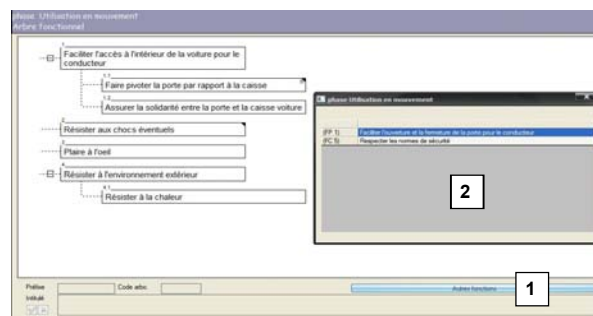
phase Utilisation en mouvement
Arbre fonctionnel

1
Faciliter l'accès à l'intérieur de la voiture pour le conducteur

1.1
Faire pivoter la porte par rapport à la caisse

1.2
Assurer la solidarité entre la porte et la caisse voiture

2
Résister aux chocs éventuels

3
Plaire à l'oeil

4
Résister à l'environnement extérieur

4.1
Résister à la chaleur

phase Utilisation en mouvement

| | |
|---|---|
| (FP 1) | Faciliter l'ouverture et la fermeture de la porte pour le conducteur |
| (FC 5) | Respecter les normes de sécurité |

2

Préfixe
Code arbo.
Intitulé

Autres fonctions

1